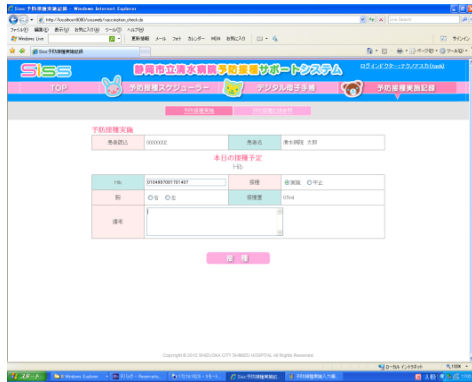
Siss 予防接種実施記録 - Windows Internet Explorer

http://localhost:8080/siss/web/vaccination_check.do

Live Search

ファイル(F) 編集(E) 表示(V) お気に入り(A) ツール(T) ヘルプ(H)

Windows Live

Siss 予防接種実施記録

Siss

静岡市立清水病院予防接種サポートシステム

ログインID:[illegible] ログアウト(Logout)

TOP

予防接種スケジューラー

デジタル母子手帳

予防接種実施記録

予防接種実施

予防接種実施記録

予防接種実施

患者認証 | 0000002 | 患者名 | 清水病院 太郎

本日の接種予定

Hib

| Hib | 0104907001701407 | 接種 | ◉実施 ○中止 |
|---|---|---|---|
| 腕 | ○右 ○左 | 接種量 | 0.5ml |
| 備考 | | | |

接 種

Copyright © 2012 SHIZUOKA CITY SHIMIZU HOSPITAL All Rights Reserved.

ローカル イントラネット

100%

スタート

Windows Explorer

Siss 予防接種実施記録

予防接種実施入力画面